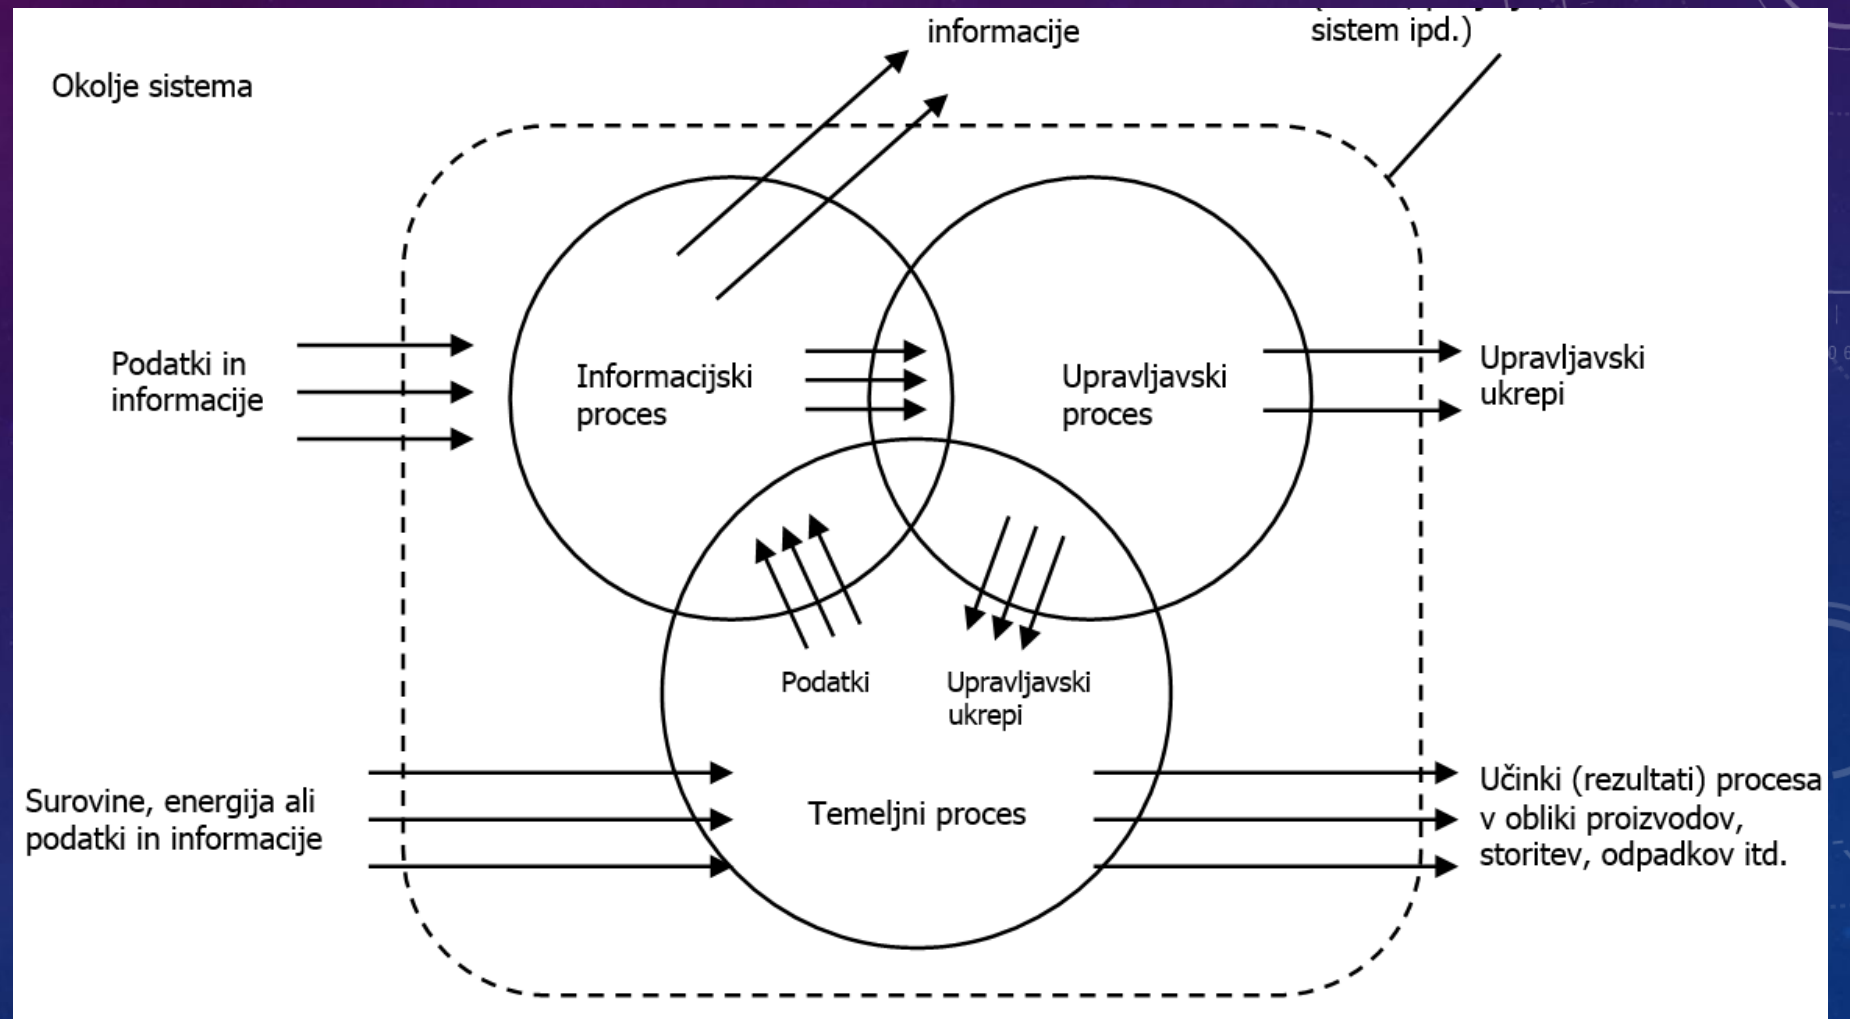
informacije

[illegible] sistem ipd.)

Okolje sistema

Podatki in informacije

Informacijski proces

Upravljavski proces

Upravljavski ukrepi

Podatki

Upravljavski ukrepi

Surovine, energija ali podatki in informacije

Temeljni proces

Učinki (rezultati) procesa v obliki proizvodov, storitev, odpadkov itd.